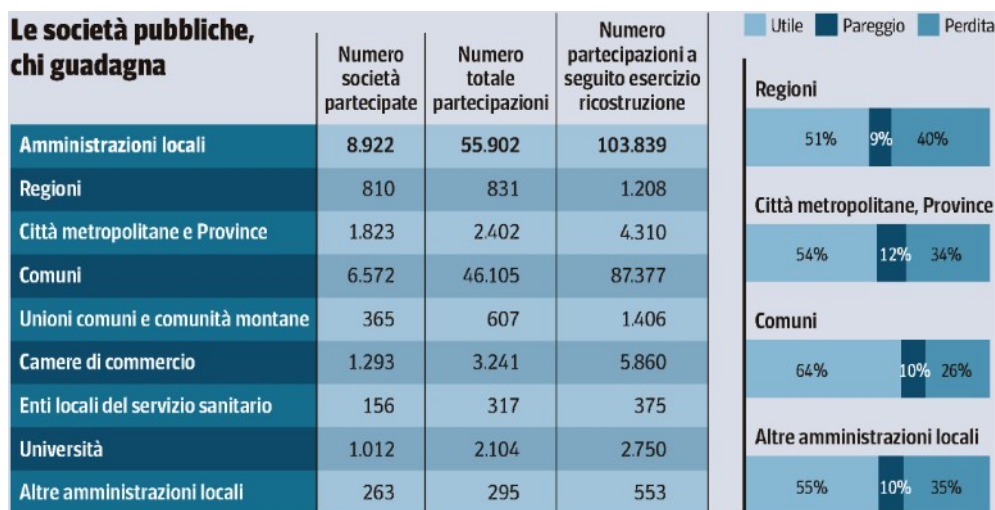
Le società pubbliche, chi guadagna

| | Numero società partecipate | Numero totale partecipazioni | Numero partecipazioni a seguito esercizio ricostruzione |
|---|---|---|---|
| Amministrazioni locali | 8.922 | 55.902 | 103.839 |
| Regioni | 810 | 831 | 1.208 |
| Città metropolitane e Province | 1.823 | 2.402 | 4.310 |
| Comuni | 6.572 | 46.105 | 87.377 |
| Unioni comuni e comunità montane | 365 | 607 | 1.406 |
| Camere di commercio | 1.293 | 3.241 | 5.860 |
| Enti locali del servizio sanitario | 156 | 317 | 375 |
| Università | 1.012 | 2.104 | 2.750 |
| Altre amministrazioni locali | 263 | 295 | 553 |

Utile Pareggio Perdita

Regioni
51% 9% 40%

Città metropolitane, Province
54% 12% 34%

Comuni
64% 10% 26%

Altre amministrazioni locali
55% 10% 35%